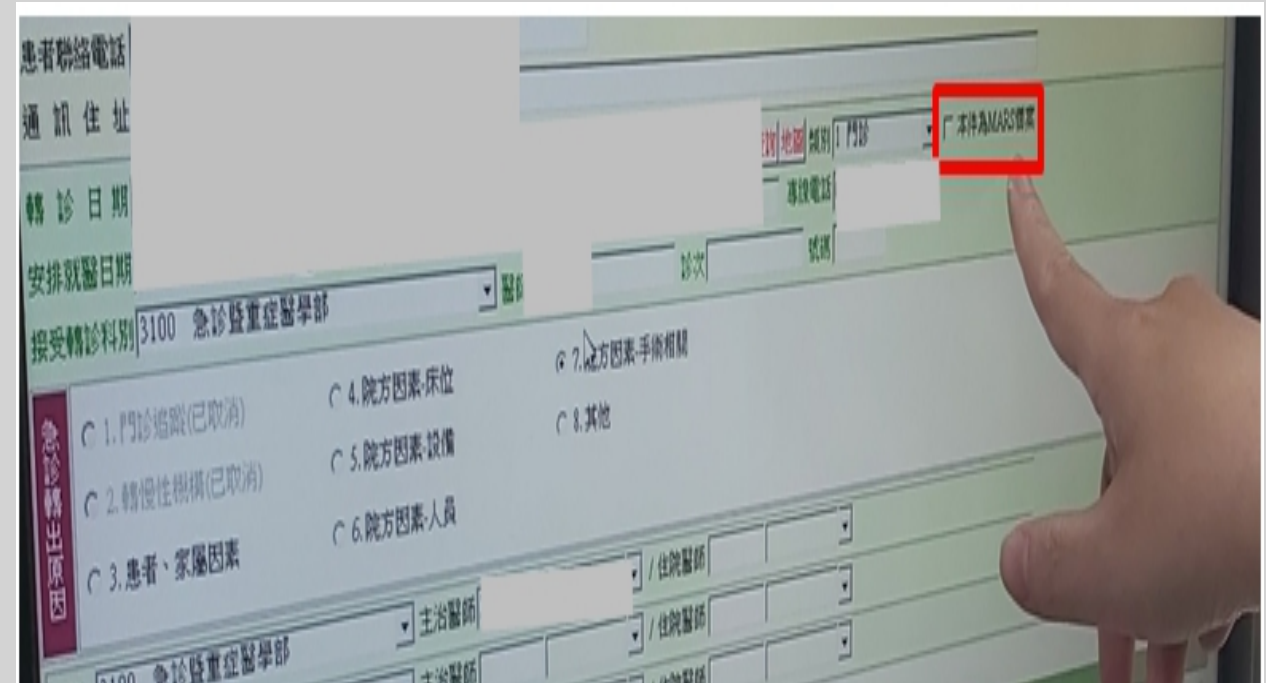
患者聯絡電話
通訊住址
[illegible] 地圖 類別 1 門診
本件為MARS個案
轉診日期
轉撥電話
安排就醫日期
醫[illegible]
診次
號碼
接受轉診科別 3100 急診暨重症醫學部
急診轉出原因
1. 門診追蹤(已取消)
2. 轉慢性機構(已取消)
3. 患者、家屬因素
4. 院方因素-床位
5. 院方因素-設備
6. 院方因素-人員
7. 院方因素-手術相關
8. 其他
主治醫師
住院醫師
住院醫師
住院醫師
3100 急診暨重症醫學部
主治醫師